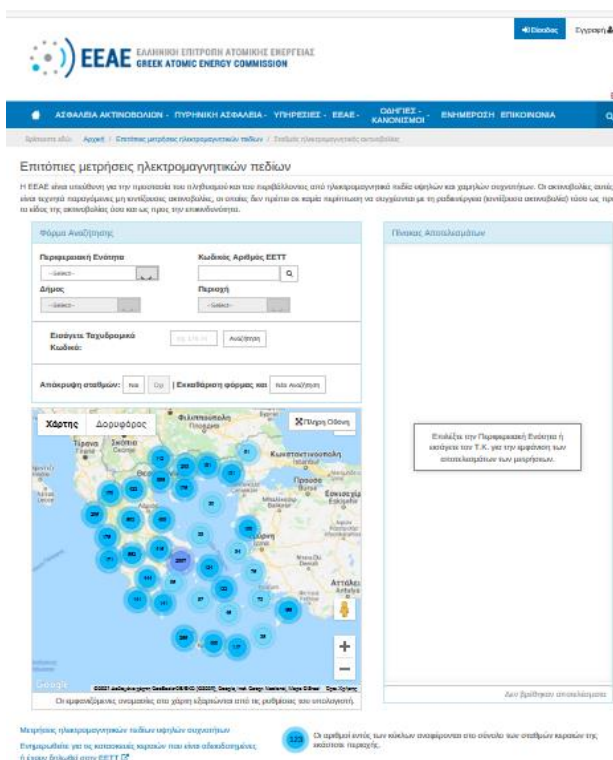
Είσοδος Εγγραφή

EEAE ΕΛΛΗΝΙΚΗ ΕΠΙΤΡΟΠΗ ΑΤΟΜΙΚΗΣ ΕΝΕΡΓΕΙΑΣ GREEK ATOMIC ENERGY COMMISSION

ΑΣΦΑΛΕΙΑ ΑΚΤΙΝΟΒΟΛΙΩΝ - ΠΥΡΗΝΙΚΗ ΑΣΦΑΛΕΙΑ - ΥΠΗΡΕΣΙΕΣ - ΕΕΑΕ - ΟΔΗΓΙΕΣ - ΚΑΝΟΝΙΣΜΟΙ - ΕΝΗΜΕΡΩΣΗ ΕΠΙΚΟΙΝΩΝΙΑ

Βρίσκεστε εδώ: Αρχική / Επιτόπιες μετρήσεις ηλεκτρομαγνητικών πεδίων / Επιτόπιες ηλεκτρομαγνητικές ακτινοβολίες

Επιτόπιες μετρήσεις ηλεκτρομαγνητικών πεδίων

Η ΕΕΑΕ είναι υπεύθυνη για την προστασία του πληθυσμού και του περιβάλλοντος από ηλεκτρομαγνητικά πεδία υψηλών και χαμηλών συχνοτήτων. Οι ακτινοβολίες αυτές είναι τεχνητά παραγόμενες μη ιοντίζουσες ακτινοβολίες, οι οποίες δεν πρέπει σε καμία περίπτωση να συγχέονται με τη ραδιενέργεια (ιοντίζουσα ακτινοβολία) τόσο ως προς το είδος της ακτινοβολίας όσο και ως προς την επικινδυνότητα.

Φόρμα Αναζήτησης

Περιφερειακή Ενότητα
--Select--
Κωδικός Αριθμός ΕΕΤΤ
Δήμος
--Select--
Περιοχή
--Select--

Εισάγετε Ταχυδρομικό Κωδικό:
π.χ. 174 55
Αναζήτηση

Απόκρυψη σταθμών: Ναι Όχι | Εκκαθάριση φόρμας και Νέα Αναζήτηση

Χάρτης Δορυφόρος
Πλήρης Οθόνη

Θεσσαλονίκη
Τίρανα
Σκόπια
Κωνσταντινούπολη
Προύσα
Εσκισεχίρ
Αττάλεια
Antalya

Google
©2021 Δεδομένα χάρτη GeoBasis-DE/BKG (©2009), Google, Inst. Geogr. Nacional, Mapa GISrael | Όροι Χρήσης

Οι εμφανιζόμενες ενσωμάτωσης στο χάρτη εξαρτώνται από τις ρυθμίσεις του υπολογιστή.

Πίνακας Αποτελεσμάτων

Επιλέξτε την Περιφερειακή Ενότητα ή εισάγετε τον Τ.Κ. για την εμφάνιση των αποτελεσμάτων των μετρήσεων.

Δεν βρέθηκαν αποτελέσματα

Μετρήσεις ηλεκτρομαγνητικών πεδίων υψηλών συχνοτήτων
Ενημερωθείτε για τις κατασκευές κεραιών που είναι αδειοδοτημένες ή έχουν δηλωθεί στην ΕΕΤΤ

Οι αριθμοί εντός των κύκλων αναφέρονται στο σύνολο των σταθμών κεραιών της εκάστοτε περιοχής.